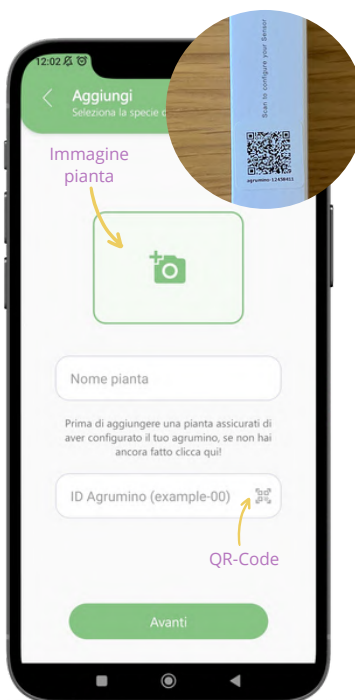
12:02

Aggiungi
Seleziona la specie d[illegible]

Scan to configure your Sensor

agrumino-12458411

Immagine pianta

Nome pianta

Prima di aggiungere una pianta assicurati di aver configurato il tuo agrumino, se non hai ancora fatto clicca qui!

ID Agrumino (example-00)

QR-Code

Avanti